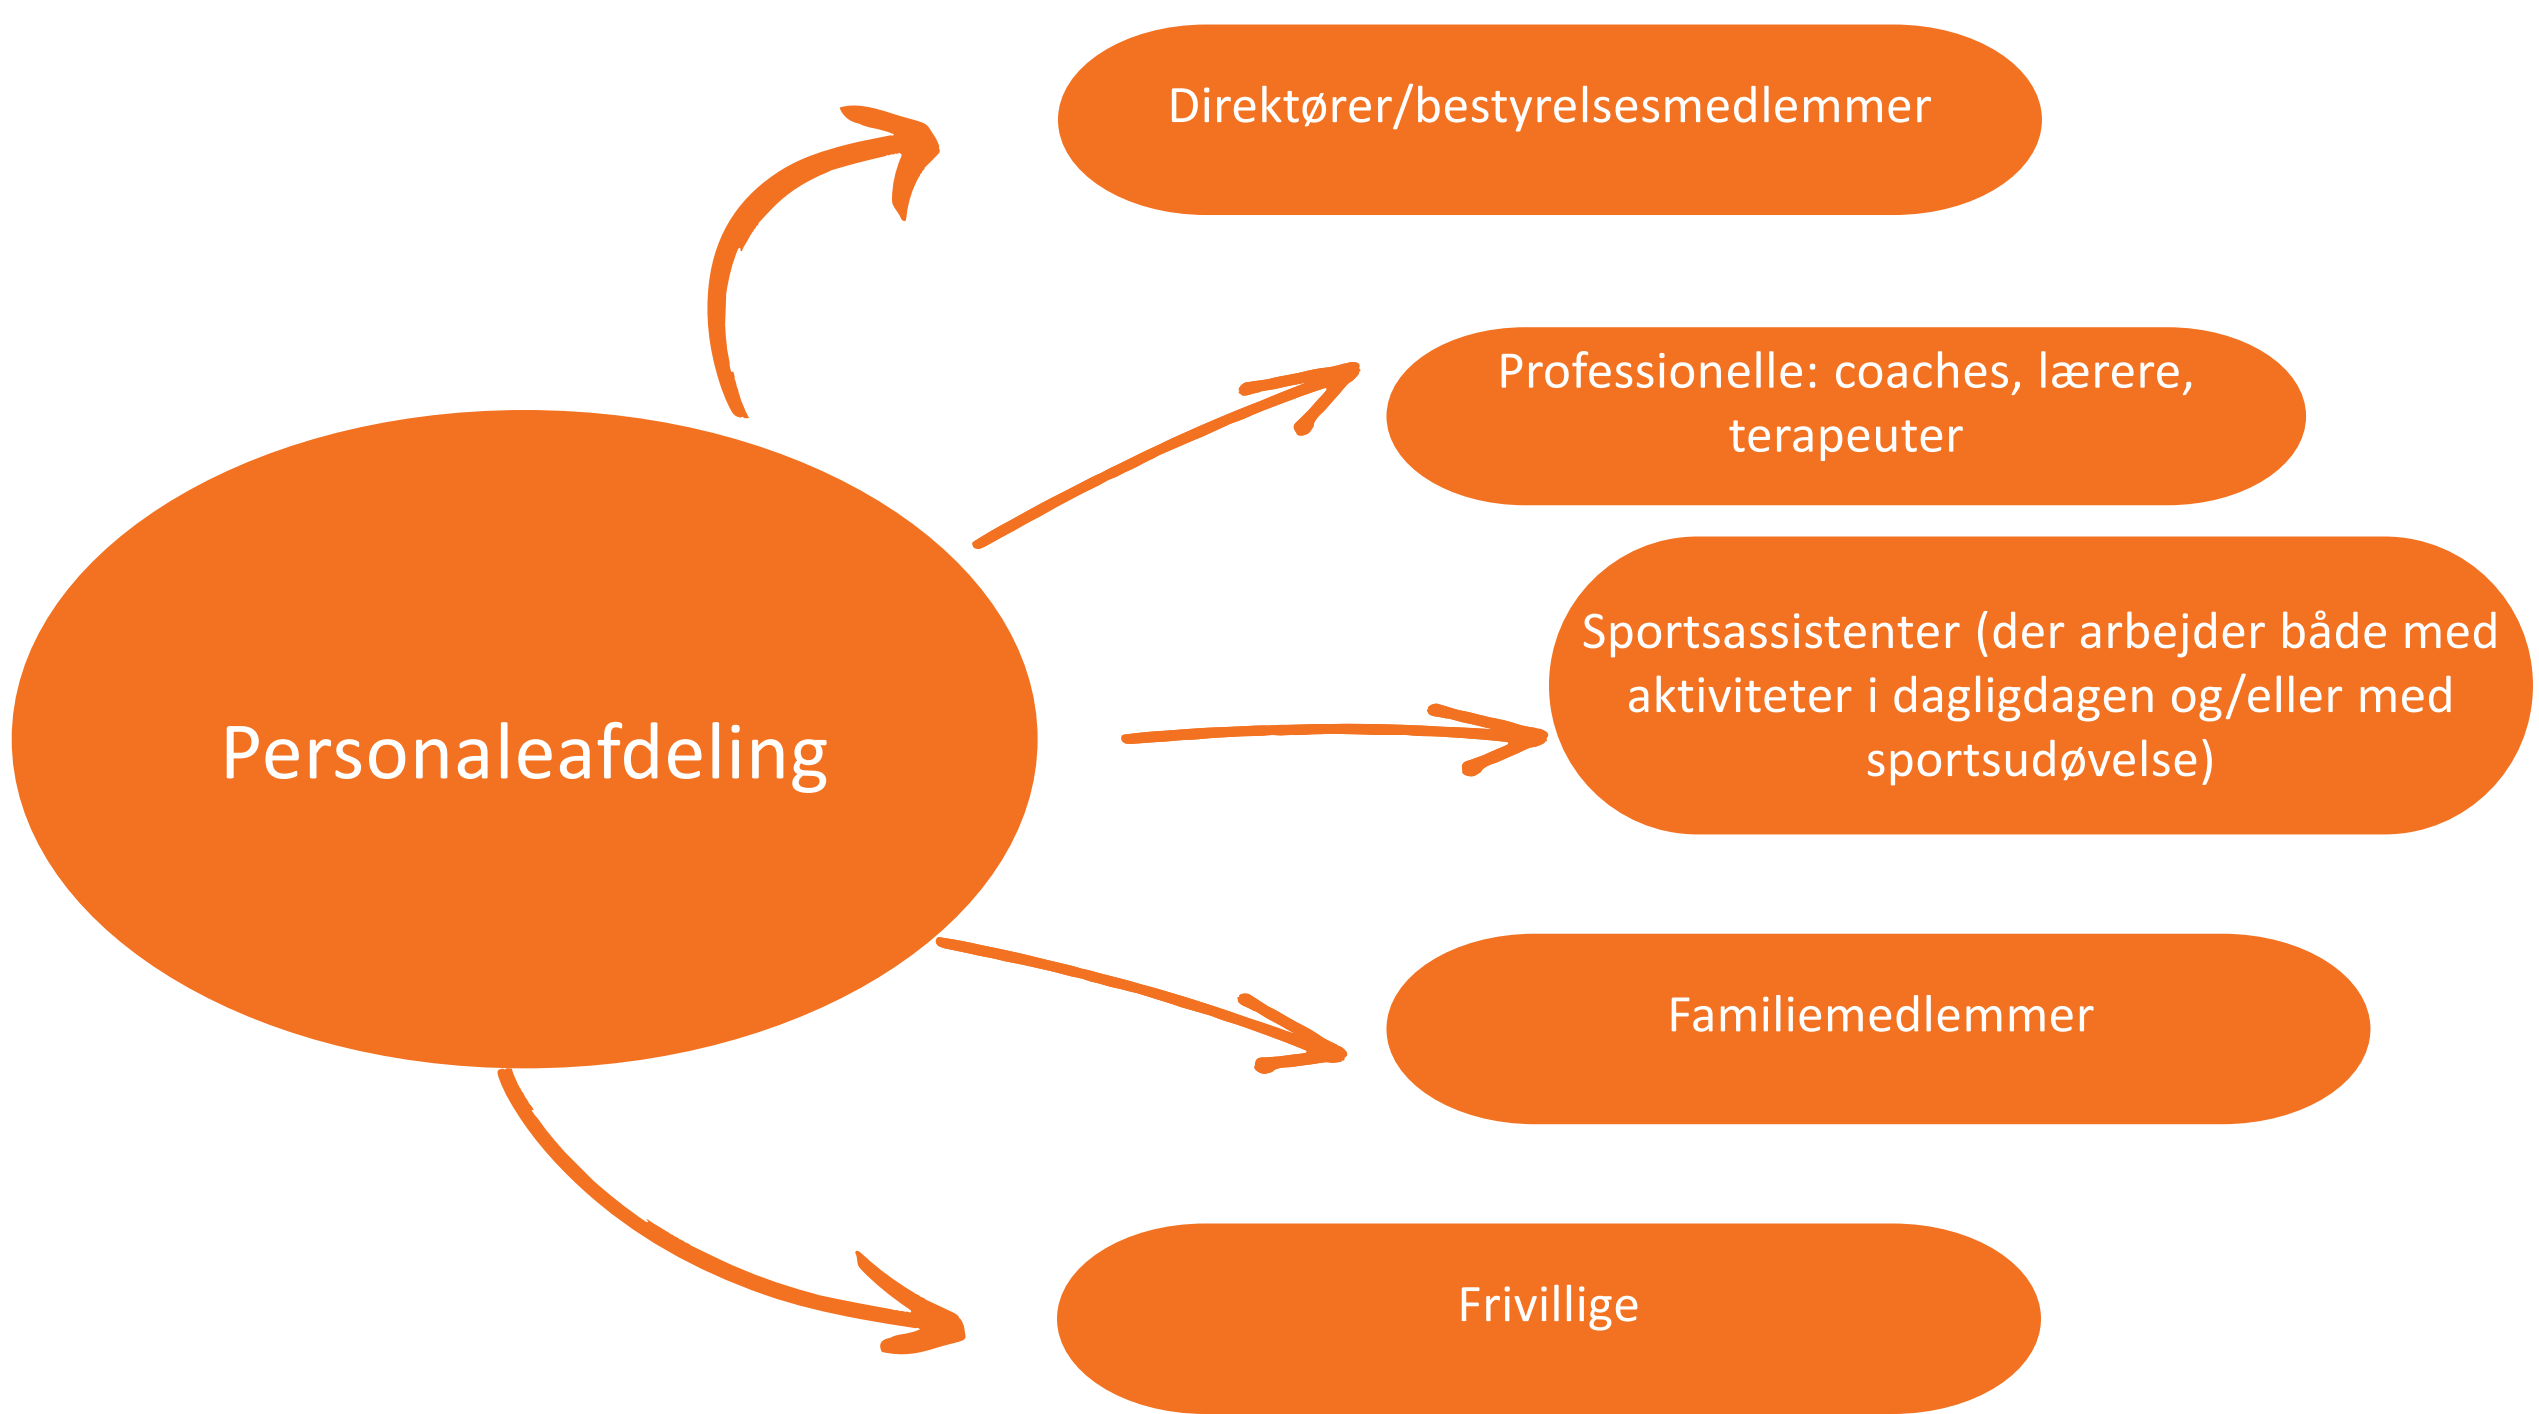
Personaleafdeling

Direktører/bestyrelsesmedlemmer

Professionelle: coaches, lærere, terapeuter

Sportsassistenter (der arbejder både med aktiviteter i dagligdagen og/eller med sportsudøvelse)

Familiemedlemmer

Frivillige